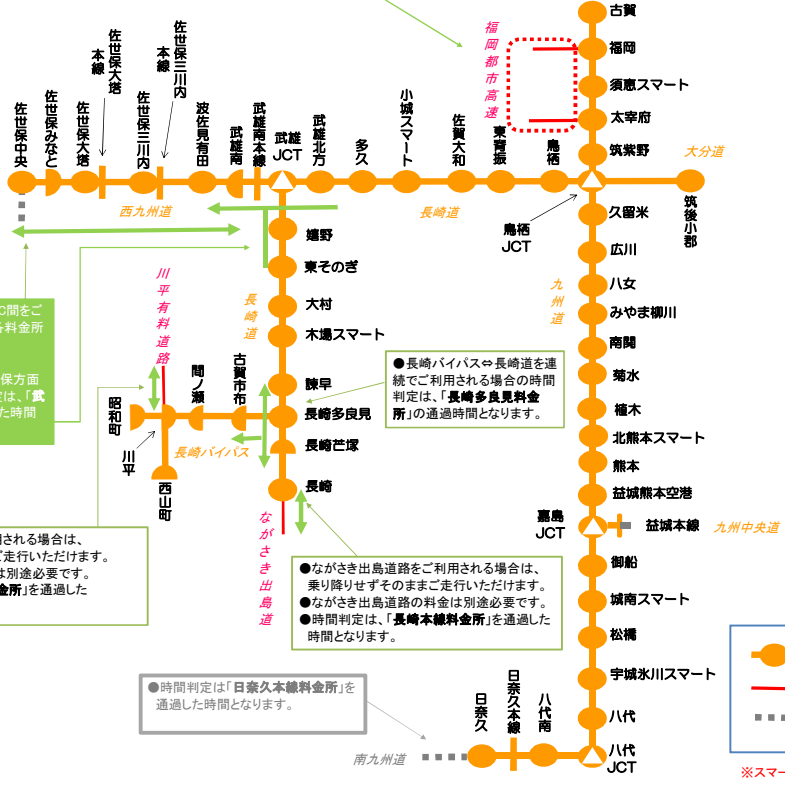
古賀
福岡
須恵スマート
太宰府
筑紫野
福岡都市高速
大分道
筑後小郡
鳥栖
鳥栖JCT
東背振
佐賀大和
小城スマート
多久
武雄北方
武雄JCT
武雄南本線
武雄南
波佐見有田
佐世保三川内本線
佐世保三川内
佐世保大塔本線
佐世保大塔
佐世保みなと
佐世保中央
西九州道
長崎道
久留米
広川
九州道
八女
みやま柳川
南関
菊水
植木
北熊本スマート
熊本
益城熊本空港
嘉島JCT
益城本線
九州中央道
御船
城南スマート
松橋
宇城氷川スマート
八代
八代JCT
八代南
日奈久本線
日奈久
南九州道
嬉野
東そのぎ
大村
木場スマート
諫早
長崎多良見
長崎芒塚
長崎
長崎道
川平有料道路
間ノ瀬
古賀市布
昭和町
川平
西山町
長崎バイパス
ながさき出島道
●長崎バイパス⇔長崎道を連続でご利用される場合の時間判定は、「長崎多良見料金所」の通過時間となります。
●ながさき出島道路をご利用される場合は、乗り降りせずそのままご走行いただけます。
●ながさき出島道路の料金は別途必要です。
●時間判定は、「長崎本線料金所」を通過した時間となります。
●時間判定は「日奈久本線料金所」を通過した時間となります。
C間をご
料金所
保方面
「武
た時間
される場合は、
走行いただけます。
は別途必要です。
金所」を通過した
※スマー